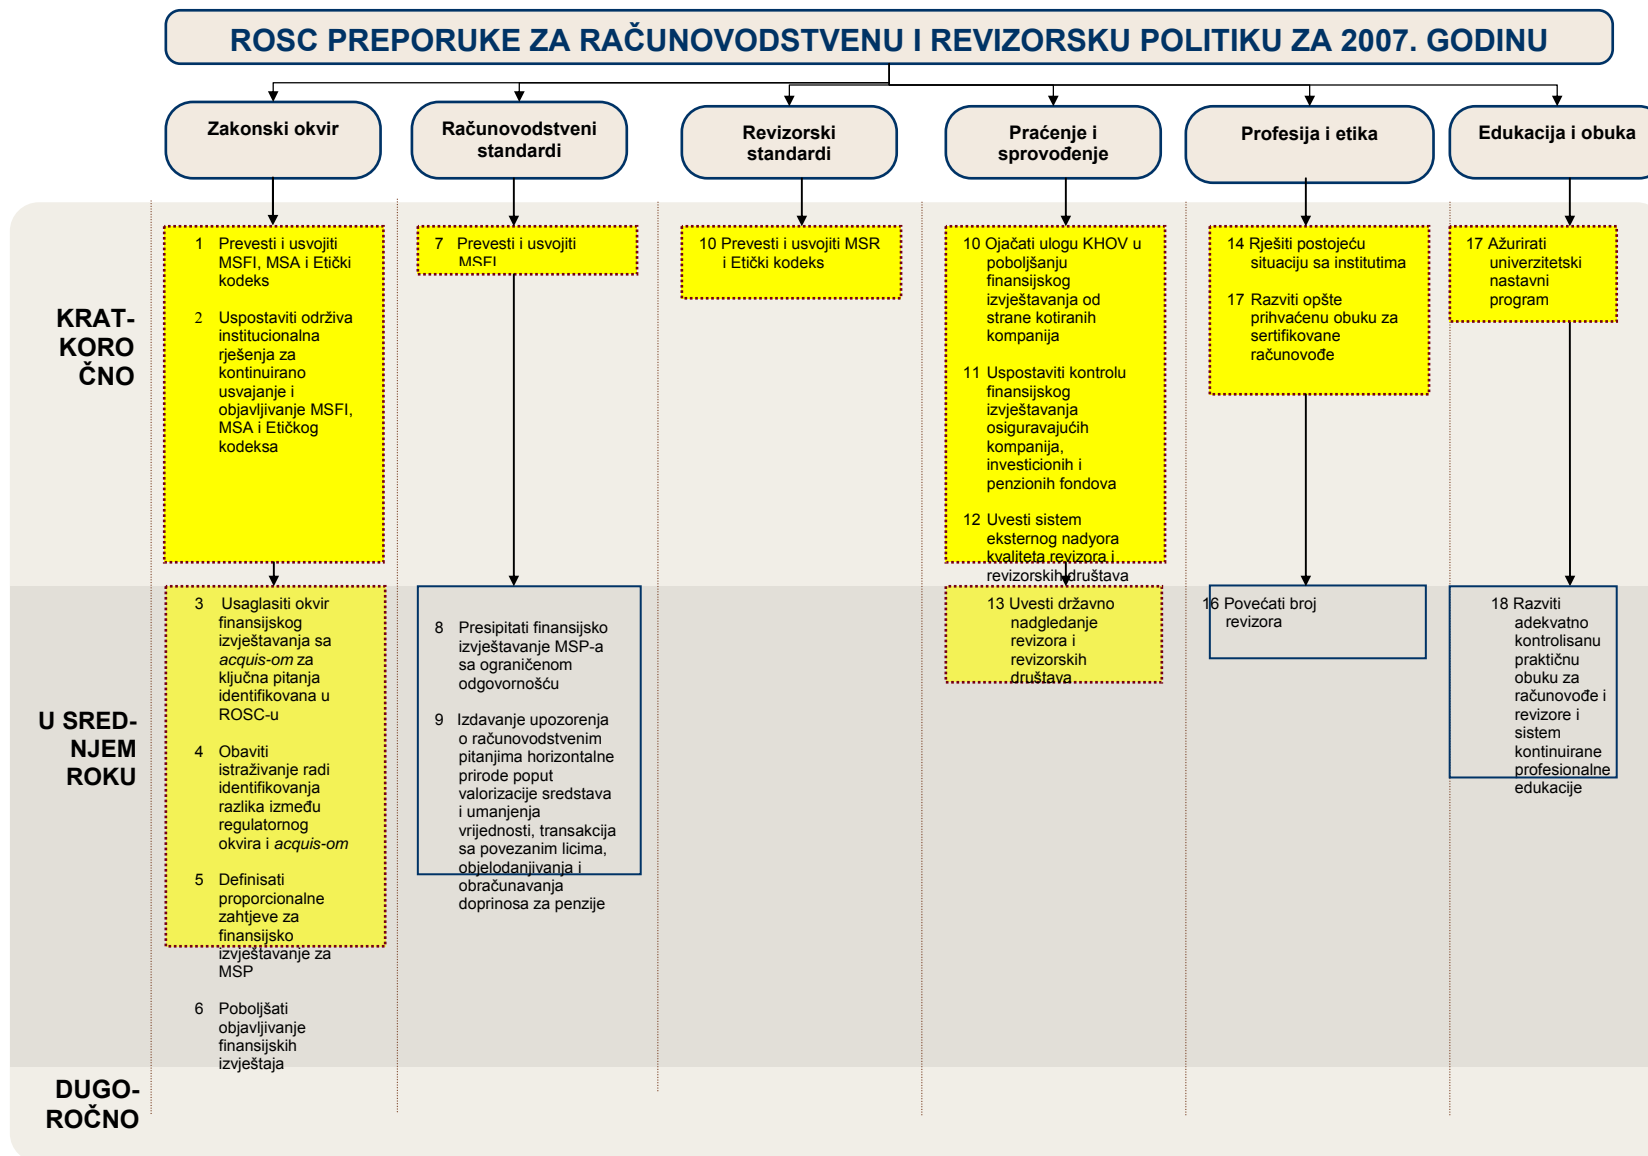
ROSC PREPORUKE ZA RAČUNOVODSTVENU I REVIZORSKU POLITIKU ZA 2007. GODINU

Zakonski okvir

Računovodstveni standardi

Revizorski standardi

Praćenje i sprovođenje

Profesija i etika

Edukacija i obuka

KRATKOROČNO

1 Prevesti i usvojiti MSFI, MSA i Etički kodeks

2 Uspostaviti održiva institucionalna rješenja za kontinuirano usvajanje i objavljivanje MSFI, MSA i Etičkog kodeksa

7 Prevesti i usvojiti MSFI

10 Prevesti i usvojiti MSR i Etički kodeks

10 Ojačati ulogu KHOV u poboljšanju finansijskog izvještavanja od strane kotiranih kompanija

11 Uspostaviti kontrolu finansijskog izvještavanja osiguravajućih kompanija, investicionih i penzionih fondova

12 Uvesti sistem eksternog nadyora kvaliteta revizora i revizorskih društava

14 Rješiti postojeću situaciju sa institutima

17 Razviti opšte prihvaćenu obuku za sertifikovane računovođe

17 Ažurirati univerzitetski nastavni program

U SREDNJEM ROKU

3 Usaglasiti okvir finansijskog izvještavanja sa *acquis-om* za ključna pitanja identifikovana u ROSC-u

4 Obaviti istraživanje radi identifikovanja razlika između regulatornog okvira i *acquis-om*

5 Definisati proporcionalne zahtjeve za finansijsko izvještavanje za MSP

6 Poboljšati objavljivanje finansijskih izvještaja

8 Presipitati finansijsko izvještavanje MSP-a sa ograničenom odgovornošću

9 Izdavanje upozorenja o računovodstvenim pitanjima horizontalne prirode poput valorizacije sredstava i umanjenja vrijednosti, transakcija sa povezanim licima, objelodanjivanja i obračunavanja doprinosa za penzije

13 Uvesti državno nadgledanje revizora i revizorskih društava

16 Povećati broj revizora

18 Razviti adekvatno kontrolisanu praktičnu obuku za računovođe i revizore i sistem kontinuirane profesionalne edukacije

DUGOROČNO